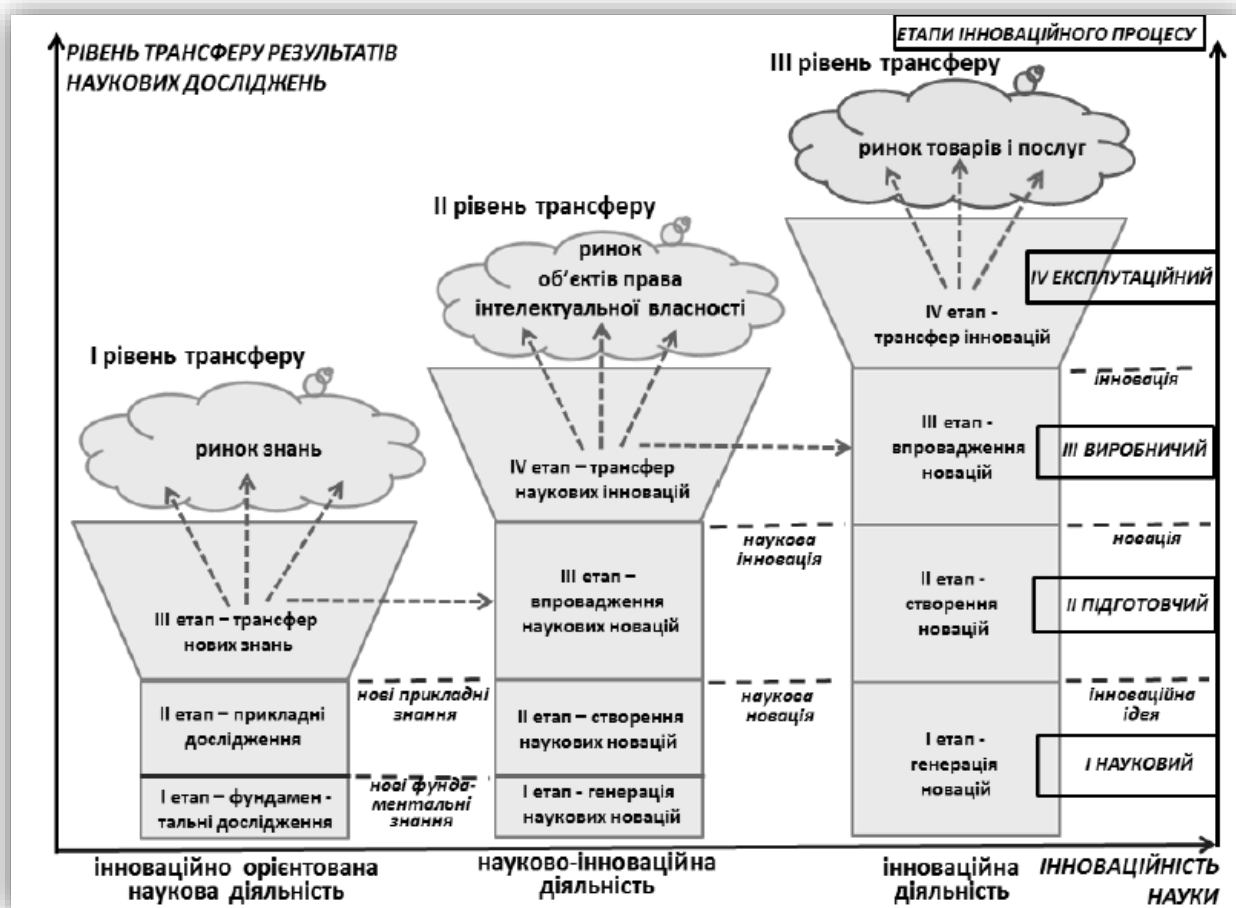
РІВЕНЬ ТРАНСФЕРУ РЕЗУЛЬТАТІВ НАУКОВИХ ДОСЛІДЖЕНЬ

ЕТАПИ ІННОВАЦІЙНОГО ПРОЦЕСУ

III рівень трансферу

ринок товарів і послуг

II рівень трансферу

ринок об'єктів права інтелектуальної власності

IV ЕКСПЛУТАЦІЙНИЙ

IV етап - трансфер інновацій

I рівень трансферу

інновація

ринок знань

III етап - впровадження новацій

III ВИРОБНИЧИЙ

IV етап – трансфер наукових інновацій

наукова інновація

новація

III етап – впровадження наукових новацій

II етап - створення новацій

II ПІДГОТОВЧИЙ

III етап – трансфер нових знань

нові прикладні знання

наукова новація

інноваційна ідея

II етап – прикладні дослідження

II етап – створення наукових новацій

I етап - генерація новацій

I НАУКОВИЙ

I етап – фундаментальні дослідження

нові фундаментальні знання

I етап - генерація наукових новацій

інноваційно орієнтована наукова діяльність

науково-інноваційна діяльність

інноваційна діяльність

ІННОВАЦІЙНІСТЬ НАУКИ